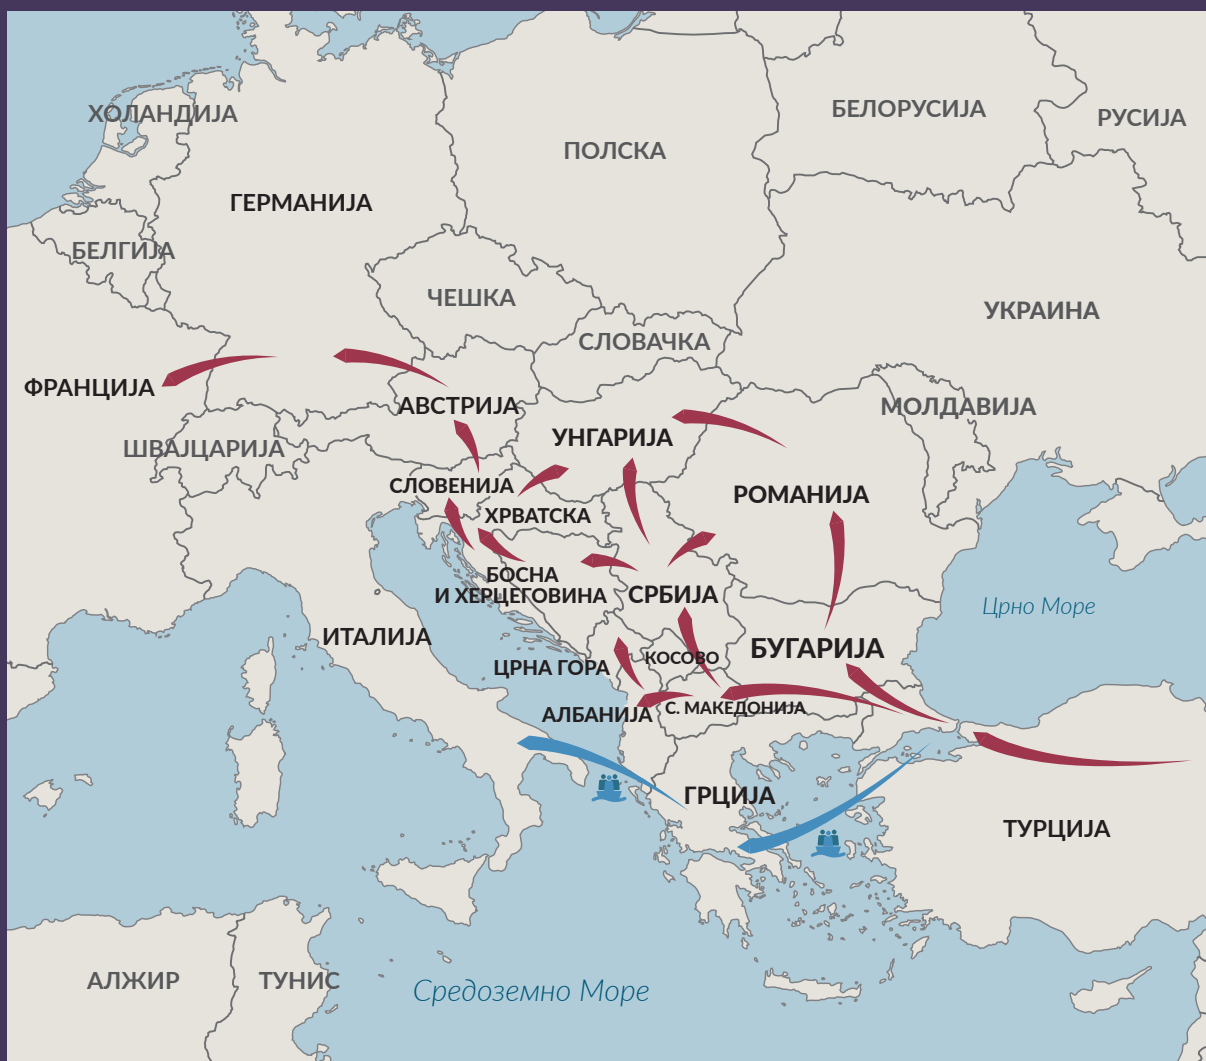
ХОЛАНДИЈА
ПОЛСКА
БЕЛОРУСИЈА
РУСИЈА
ГЕРМАНИЈА
БЕЛГИЈА
ЧЕШКА
УКРАИНА
СЛОВАЧКА
ФРАНЦИЈА
АВСТРИЈА
МОЛДАВИЈА
ШВАЈЦАРИЈА
УНГАРИЈА
СЛОВЕНИЈА
РОМАНИЈА
ХРВАТСКА
БОСНА И ХЕРЦЕГОВИНА
СРБИЈА
Црно Море
ИТАЛИЈА
КОСОВО
БУГАРИЈА
ЦРНА ГОРА
АЛБАНИЈА
С. МАКЕДОНИЈА
ГРЦИЈА
ТУРЦИЈА
АЛЖИР
ТУНИС
Средоземно Море